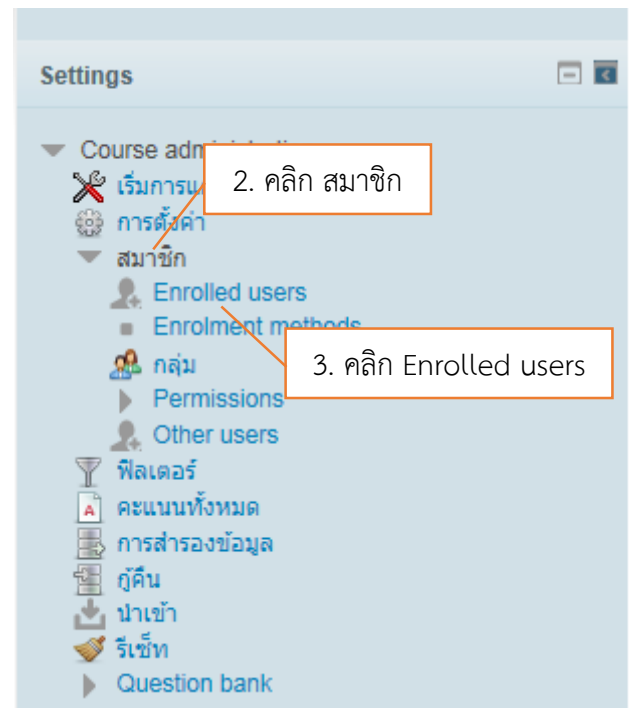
Settings

Course admi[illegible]

เริ่มการแ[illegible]

การตั้งค่า

สมาชิก

Enrolled users

Enrolment methods

กลุ่ม

Permissions

Other users

ฟิลเตอร์

คะแนนทั้งหมด

การสำรองข้อมูล

กู้คืน

นำเข้า

รีเซ็ท

Question bank

2. คลิก สมาชิก

3. คลิก Enrolled users